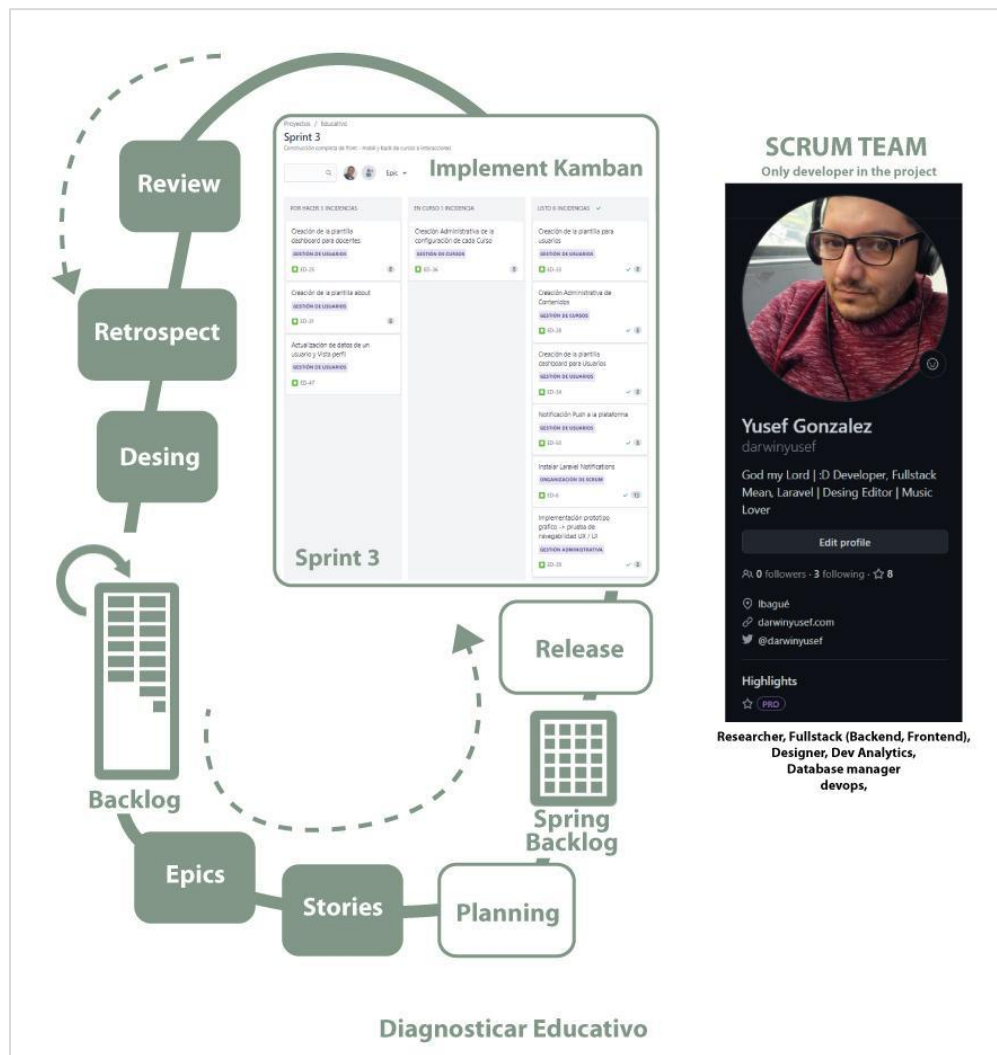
Review

Retrospect

Desing

Backlog

Epics

Stories

Planning

Spring Backlog

Release

Projectos / Educativo

Sprint 3

Construcción completa de front - mobil y back de cursos e interacciones

Epic

Implement Kamban

POR HACER 3 INCIDENCIAS

Creación de la plantilla dashboard para docentes

GESTIÓN DE USUARIOS

ED-25

Creación de la plantilla about

GESTIÓN DE USUARIOS

ED-31

Actualización de datos de un usuario y Vista perfil

GESTIÓN DE USUARIOS

ED-47

EN CURSO 1 INCIDENCIA

Creación Administrativa de la configuración de cada Curso

GESTIÓN DE CURSOS

ED-36

LISTO 6 INCIDENCIAS

Creación de la plantilla para usuarios

GESTIÓN DE USUARIOS

ED-33

Creación Administrativa de Contenidos

GESTIÓN DE CURSOS

ED-28

Creación de la plantilla dashboard para Usuarios

GESTIÓN DE USUARIOS

ED-34

Notificación Push a la plataforma

GESTIÓN DE USUARIOS

ED-30

Instalar Laravel Notifications

ORGANIZACIÓN DE SCRUM

ED-6

Implementación prototipo grafico -> prueba de navegabilidad UX / UI

GESTIÓN ADMINISTRATIVA

ED-35

Sprint 3

SCRUM TEAM

Only developer in the project

Yusef Gonzalez

darwinyusef

God my Lord | :D Developer, Fullstack Mean, Laravel | Desing Editor | Music Lover

Edit profile

0 followers · 3 following · 8

Ibagué

darwinyusef.com

@darwinyusef

Highlights

PRO

Researcher, Fullstack (Backend, Frontend), Designer, Dev Analytics, Database manager devops,

Diagnosticar Educativo